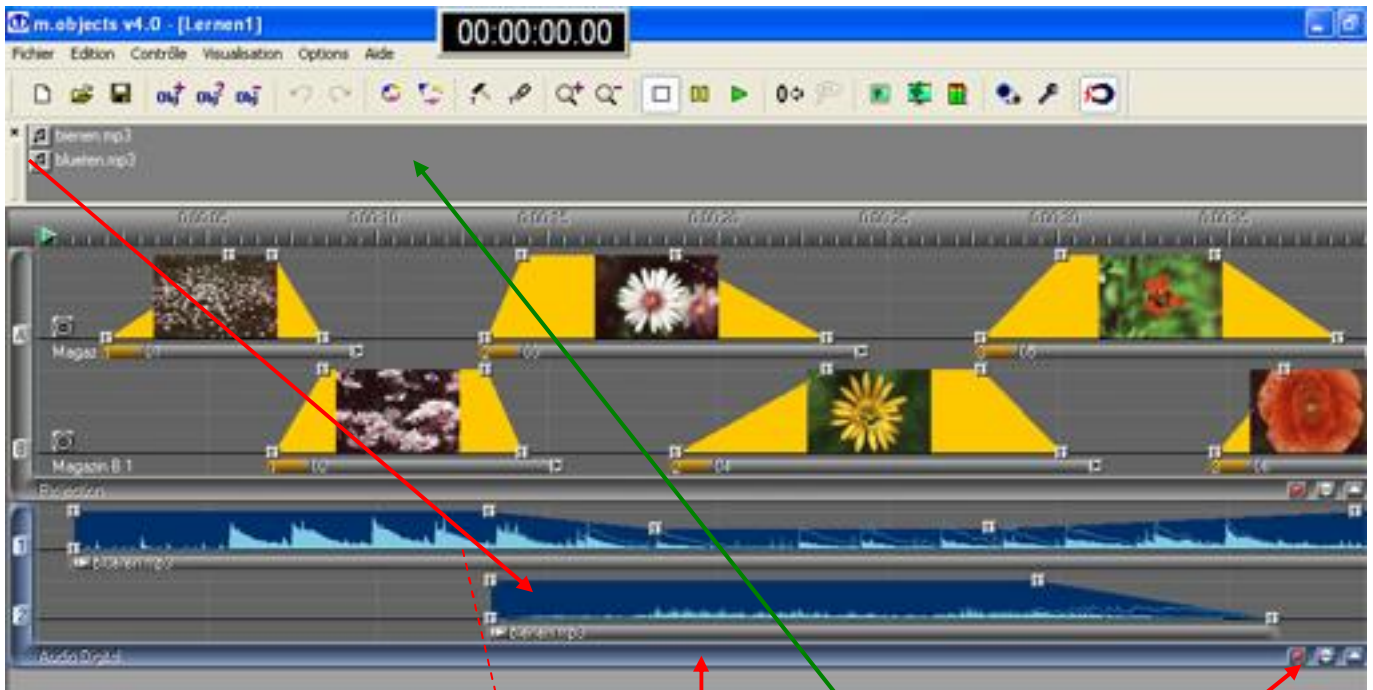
m.objects v4.0 - [Lernen1]
00:00:00.00
Fichier Edition Contrôle Visualisation Options Aide
bienen.mp3
blueten.mp3
A
Magaz 1 01
2 03
3 05
B
Magazin B 1
1 02
2 04
3 06
Projection
1
blueten.mp3
2
bienen.mp3
Audio Digital